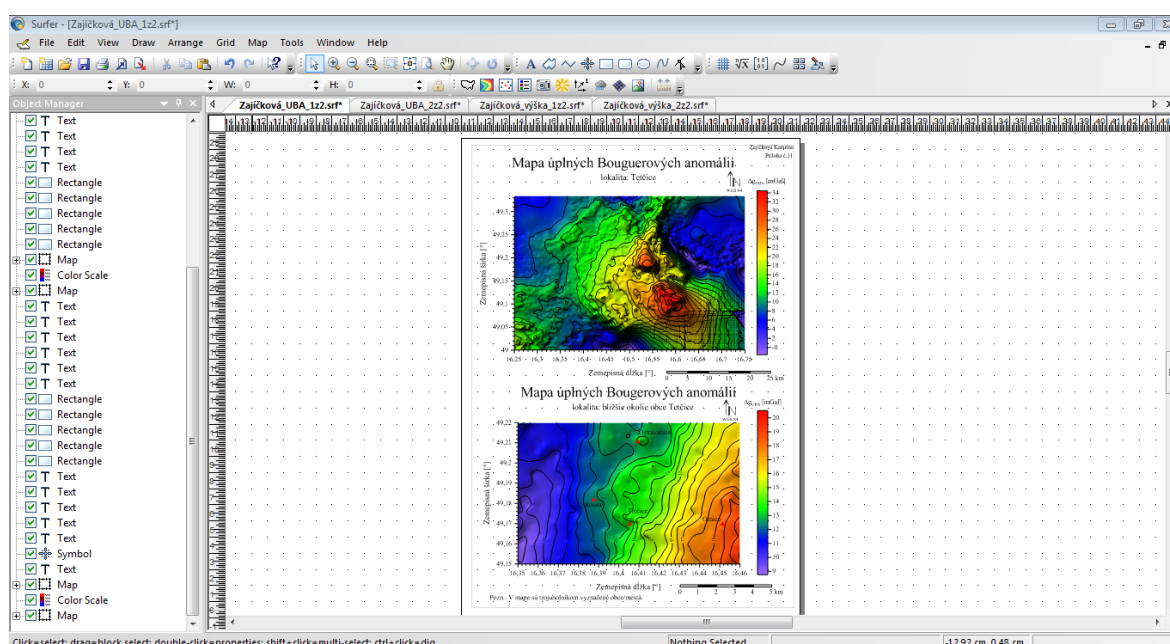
Surfer - [Zajíčková_UBA_1z2.srf*]

File Edit View Draw Arrange Grid Map Tools Window Help

X: 0 Y: 0 W: 0 H: 0

Object Manager

Text
Text
Text
Text
Rectangle
Rectangle
Rectangle
Rectangle
Rectangle
Map
Color Scale
Map
Text
Text
Text
Text
Text
Text
Rectangle
Rectangle
Rectangle
Rectangle
Rectangle
Text
Text
Text
Text
Text
Symbol
Text
Map
Color Scale
Map

Zajíčková_UBA_1z2.srf* | Zajíčková_UBA_2z2.srf* | Zajíčková_výška_1z2.srf* | Zajíčková_výška_2z2.srf*

Zajíčková Kateřina
Příloha č.11

Mapa úplných Bouguerových anomálií
lokalita: Tetčice

$\Delta g_{UBA}$ [mGal]
34 32 30 28 26 24 22 20 18 16 14 12 10 8 6 4 2 0 -2

Zeměpisná šířka [°]
49.3 49.25 49.2 49.15 49.1 49.05 49
16.25 16.3 16.35 16.4 16.45 16.5 16.55 16.6 16.65 16.7 16.75
Zeměpisná délka [°]
0 5 10 15 20 25 km

Mapa úplných Bouguerových anomálií
lokalita: bližší okolí obce Tetčice

$\Delta g_{UBA}$ [mGal]
20 19 18 17 16 15 14 13 12 11 10 9 8 7 6

Zeměpisná šířka [°]
49.22 49.21 49.2 49.19 49.18 49.17 49.16 49.15
16.35 16.36 16.37 16.38 16.39 16.4 16.41 16.42 16.43 16.44 16.45 16.46
Zeměpisná délka [°]
0 1 2 3 4 5 km
Pozn.: V mapě są trojúhelníkem vyznačené obce/města

Click=select; drag=block select; double-click=properties; shift+click=multi-select; ctrl+click=dig
Nothing Selected
-12.92 cm, 0.48 cm